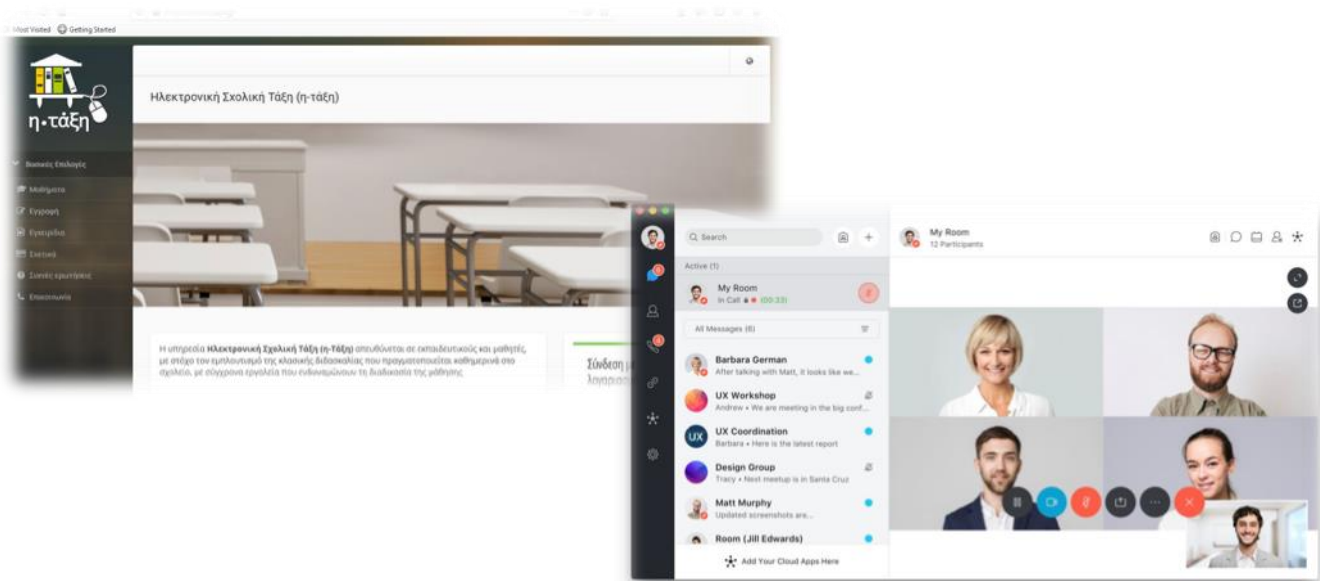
Most Visited Getting Started

η-τάξη

Ηλεκτρονική Σχολική Τάξη (η-τάξη)

Βασικές Επιλογές
Μαθήματα
Εγγραφή
Εγχειρίδια
Σχετικά
Συχνές ερωτήσεις
Επικοινωνία

Η υπηρεσία **Ηλεκτρονική Σχολική Τάξη (η-Τάξη)** απευθύνεται σε εκπαιδευτικούς και μαθητές, με στόχο τον εμπλουτισμό της κλασικής διδασκαλίας που πραγματοποιείται καθημερινά στο σχολείο, με σύγχρονα εργαλεία που ενδυναμώνουν τη διαδικασία της μάθησης.

Σύνδεση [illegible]
λογαριασ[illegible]

Q Search

Active (1)

My Room
In Call (00:33)

All Messages (6)

Barbara German
After talking with Matt, it looks like we...

UX Workshop
Andrew • We are meeting in the big conf...

UX Coordination
Barbara • Here is the latest report

Design Group
Tracy • Next meetup is in Santa Cruz

Matt Murphy
Updated screenshots are...

Room (Jill Edwards)

Add Your Cloud Apps Here

My Room
12 Participants